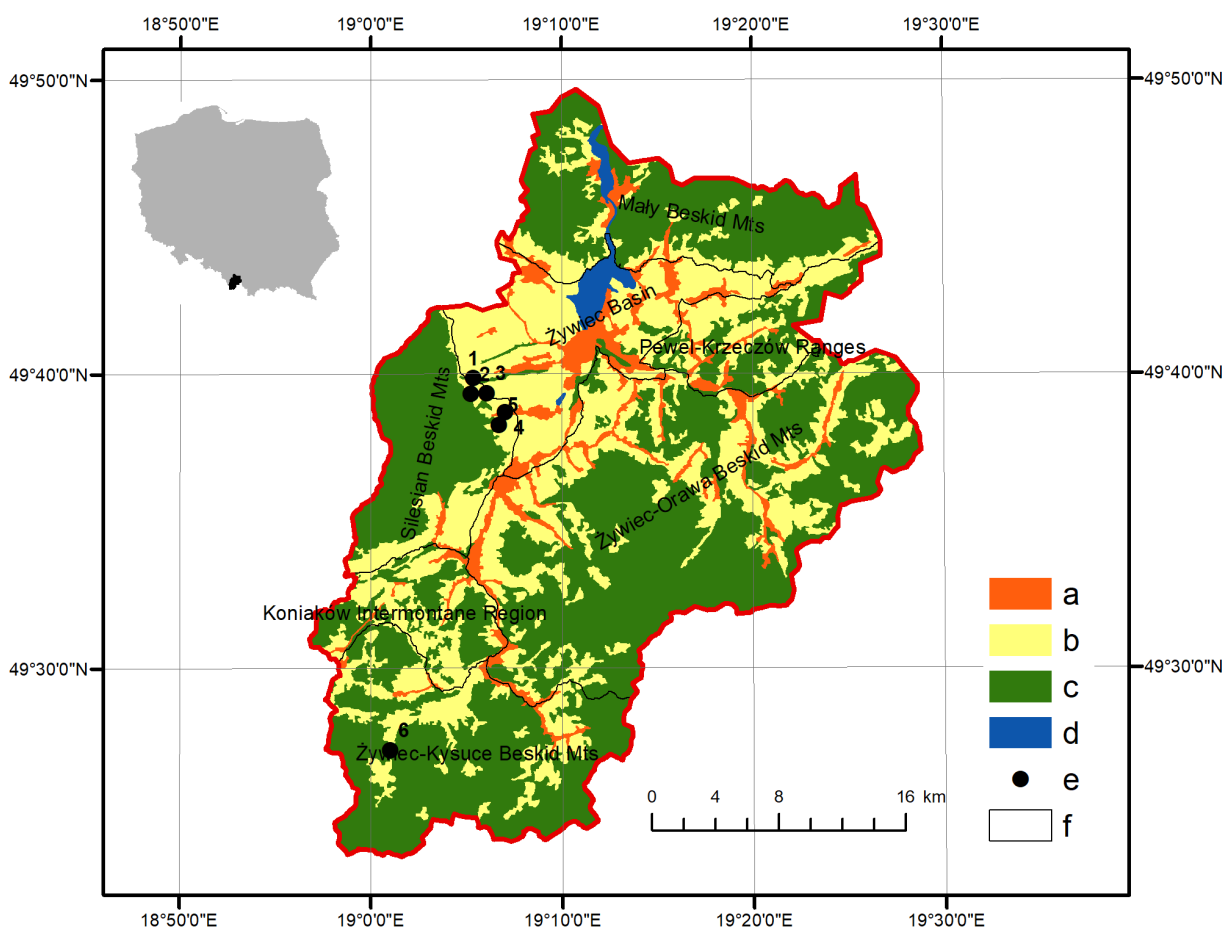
18°50'0"E 19°0'0"E 19°10'0"E 19°20'0"E 19°30'0"E

49°50'0"N
49°40'0"N
49°30'0"N

49°50'0"N
49°40'0"N
49°30'0"N

Mały Beskid Mts

Żywiec Basin

Pewel-Krzeczów Ranges

Silesian Beskid Mts

Żywiec-Orawa Beskid Mts

Koniaków Intermontane Region

Żywiec-Kysuce Beskid Mts

1 2 3 4 5 6

0 4 8 16 km

a
b
c
d
e
f

18°50'0"E 19°0'0"E 19°10'0"E 19°20'0"E 19°30'0"E